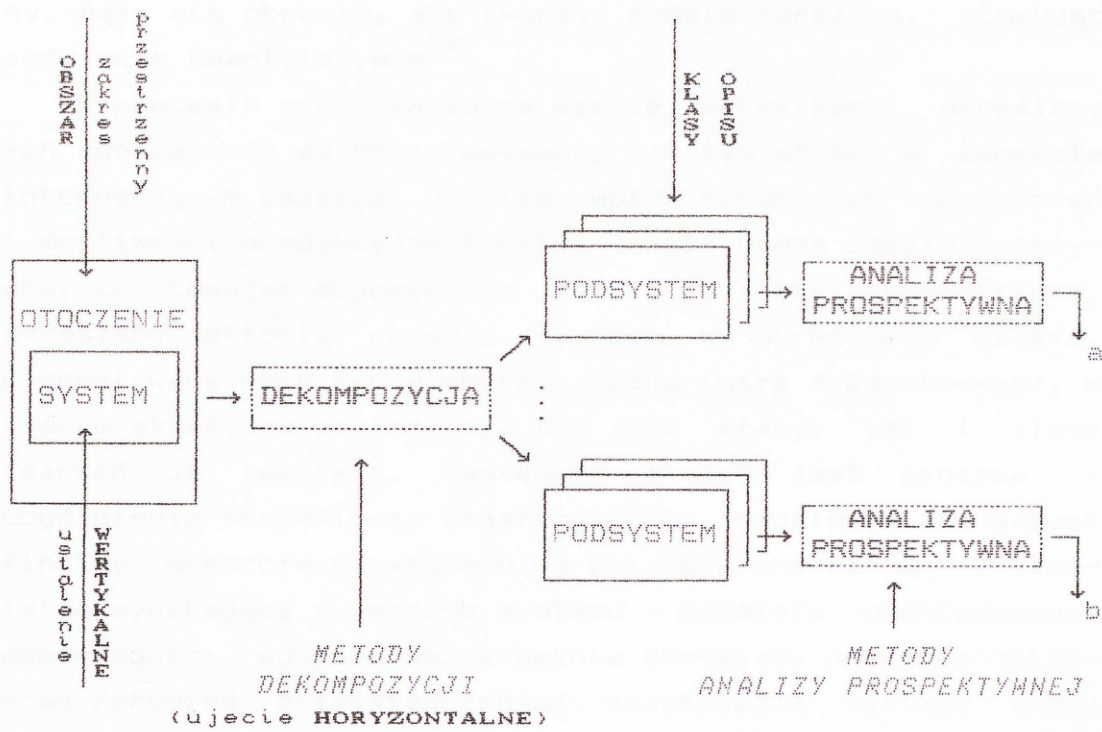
OBSZAR zakres przestrzenny

KLASY OPISU

OTOCZENIE

SYSTEM

ustalenie WERTYKALNE

DEKOMPOZYCJA

PODSYSTEM

PODSYSTEM

ANALIZA PROSPEKTYWNA

ANALIZA PROSPEKTYWNA

a

b

METODY DEKOMPOZYCJI

(ujecie HORYZONTALNE)

METODY ANALIZY PROSPEKTYWNEJ